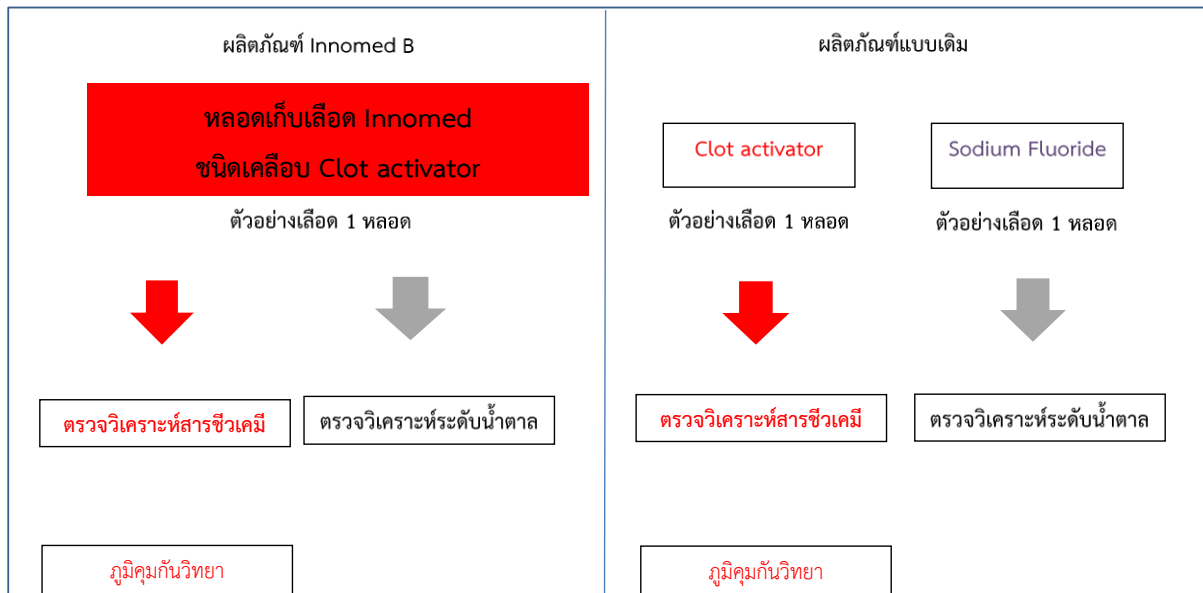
ผลิตภัณฑ์ Innomed B

หลอดเก็บเลือด Innomed
ชนิดเคลือบ Clot activator

ตัวอย่างเลือด 1 หลอด

ตรวจวิเคราะห์สารชีวเคมี

ตรวจวิเคราะห์ระดับน้ำตาล

ภูมิคุ้มกันวิทยา

ผลิตภัณฑ์แบบเดิม

Clot activator

Sodium Fluoride

ตัวอย่างเลือด 1 หลอด

ตัวอย่างเลือด 1 หลอด

ตรวจวิเคราะห์สารชีวเคมี

ตรวจวิเคราะห์ระดับน้ำตาล

ภูมิคุ้มกันวิทยา